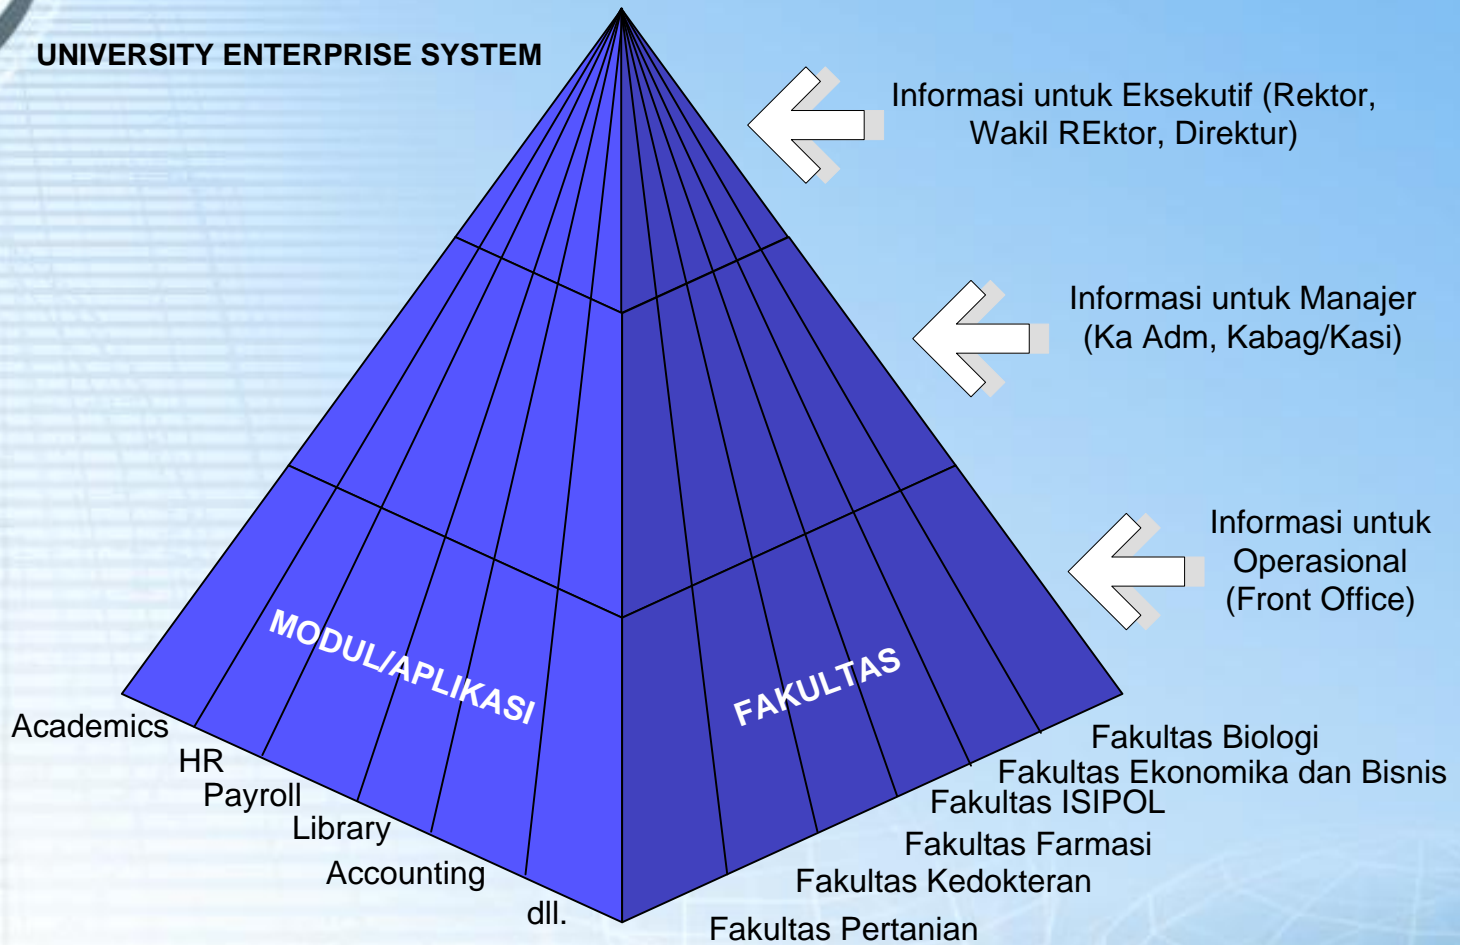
UNIVERSITY ENTERPRISE SYSTEM

Informasi untuk Eksekutif (Rektor, Wakil REktor, Direktur)

Informasi untuk Manajer (Ka Adm, Kabag/Kasi)

Informasi untuk Operasional (Front Office)

MODUL/APLIKASI

FAKULTAS

Academics
HR
Payroll
Library
Accounting
dll.

Fakultas Biologi
Fakultas Ekonomika dan Bisnis
Fakultas ISIPOL
Fakultas Farmasi
Fakultas Kedokteran
Fakultas Pertanian